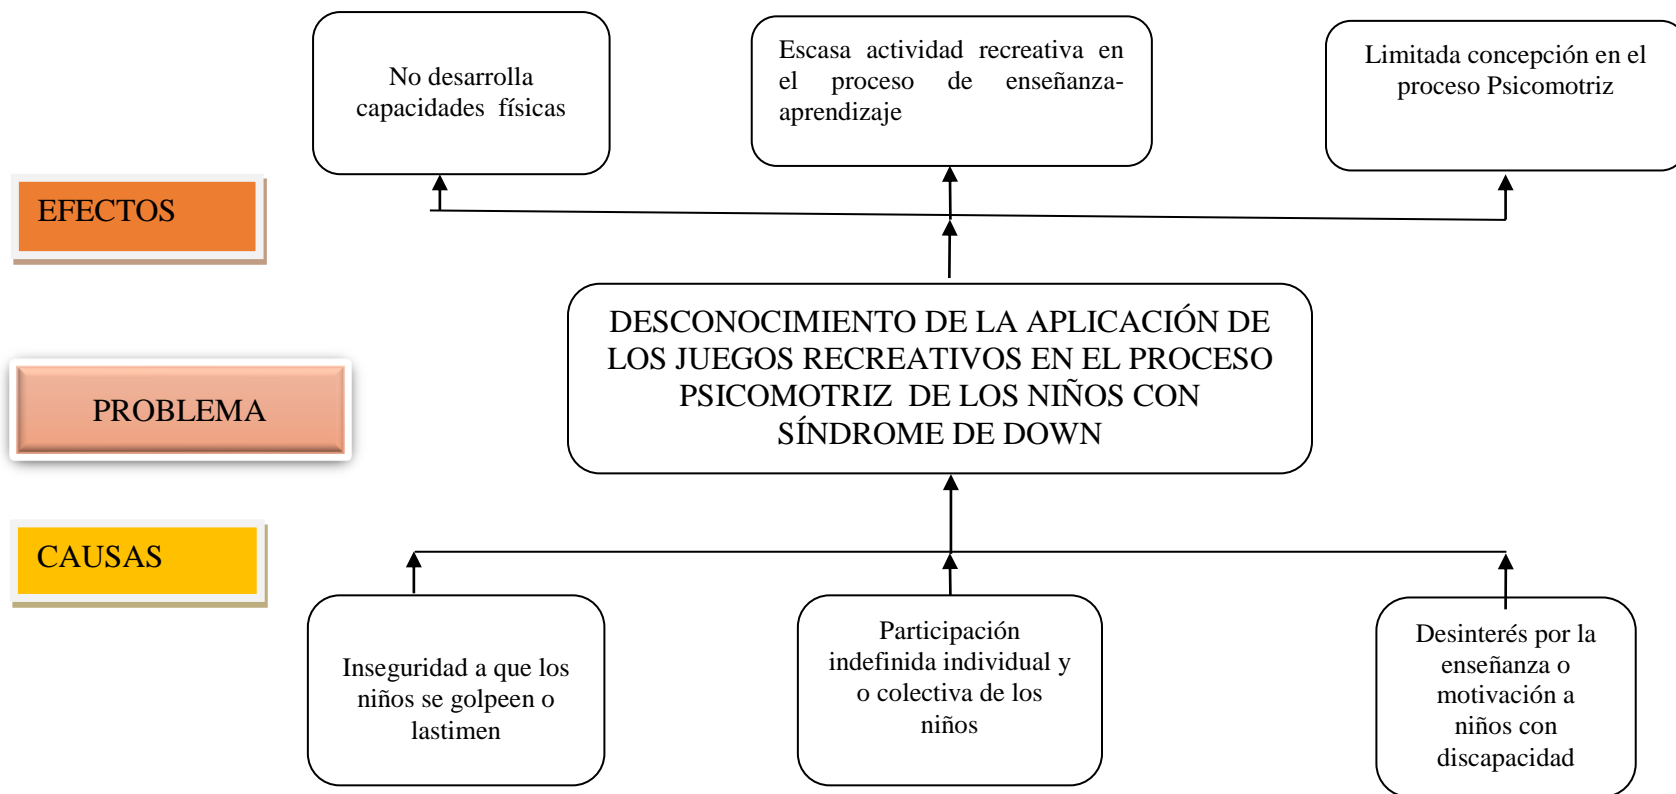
No desarrolla capacidades físicas

Escasa actividad recreativa en el proceso de enseñanza-aprendizaje

Limitada concepción en el proceso Psicomotriz

EFECTOS

PROBLEMA

DESCONOCIMIENTO DE LA APLICACIÓN DE LOS JUEGOS RECREATIVOS EN EL PROCESO PSICOMOTRIZ DE LOS NIÑOS CON SÍNDROME DE DOWN

CAUSAS

Inseguridad a que los niños se golpeen o lastimen

Participación indefinida individual y o colectiva de los niños

Desinterés por la enseñanza o motivación a niños con discapacidad